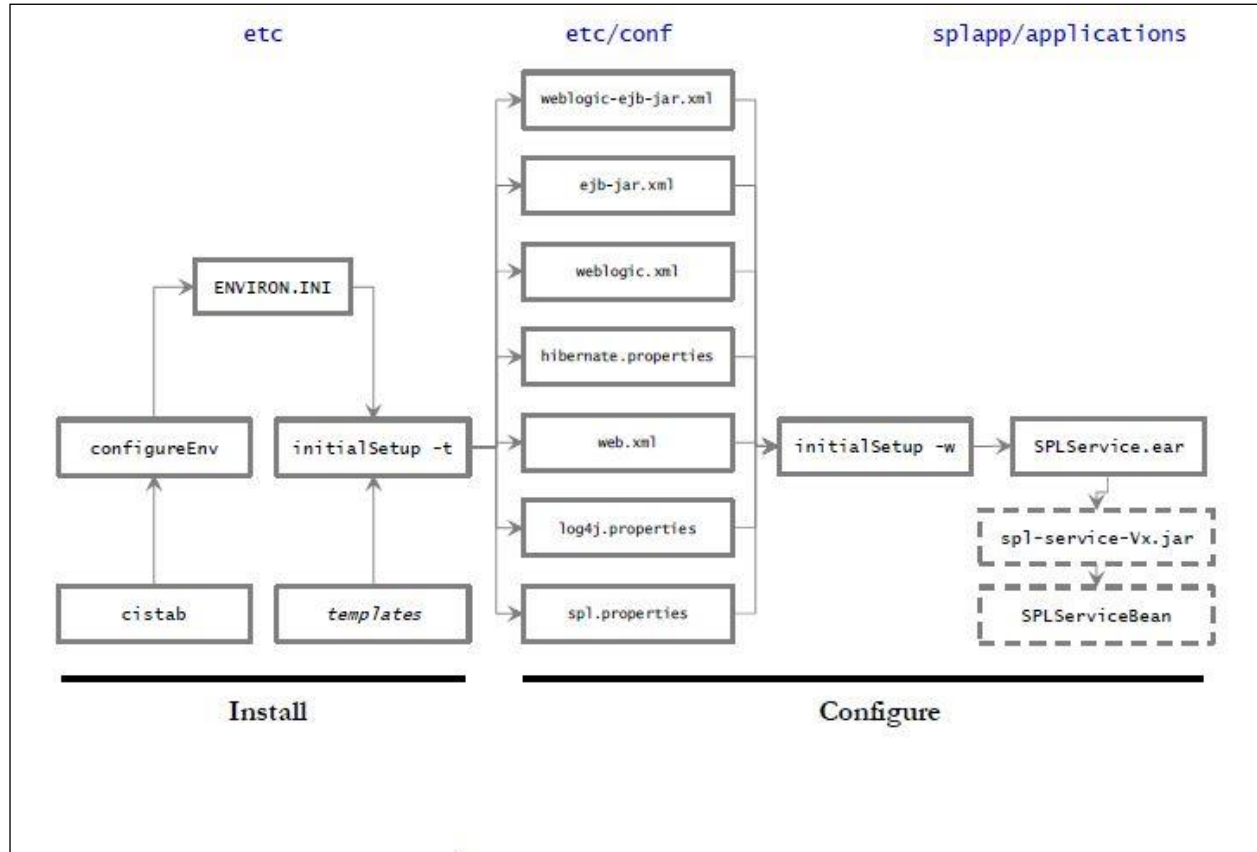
etc

etc/conf

splapp/applications

weblogic-ejb-jar.xml

ejb-jar.xml

weblogic.xml

hibernate.properties

web.xml

log4j.properties

spl.properties

ENVIRON.INI

configureEnv

initialSetup -t

cistab

templates

initialSetup -w

SPLService.ear

spl-service-Vx.jar

SPLServiceBean

Install

Configure